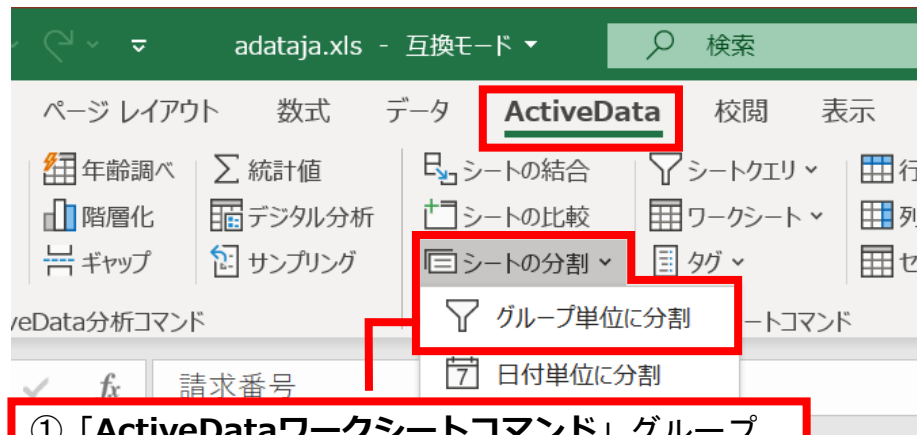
adataja.xls - 互換モード

検索

ページ レイアウト 数式 データ ActiveData 校閲 表示

年齢調べ
階層化
ギャップ
統計値
デジタル分析
サンプリング
シートの結合
シートの比較
シートの分割
シートクエリ
ワークシート
タグ
行
列
セ

veData分析コマンド
ートコマンド

グループ単位に分割
日付単位に分割

fx 請求番号

①「ActiveDataワークシートコマンド」グループ